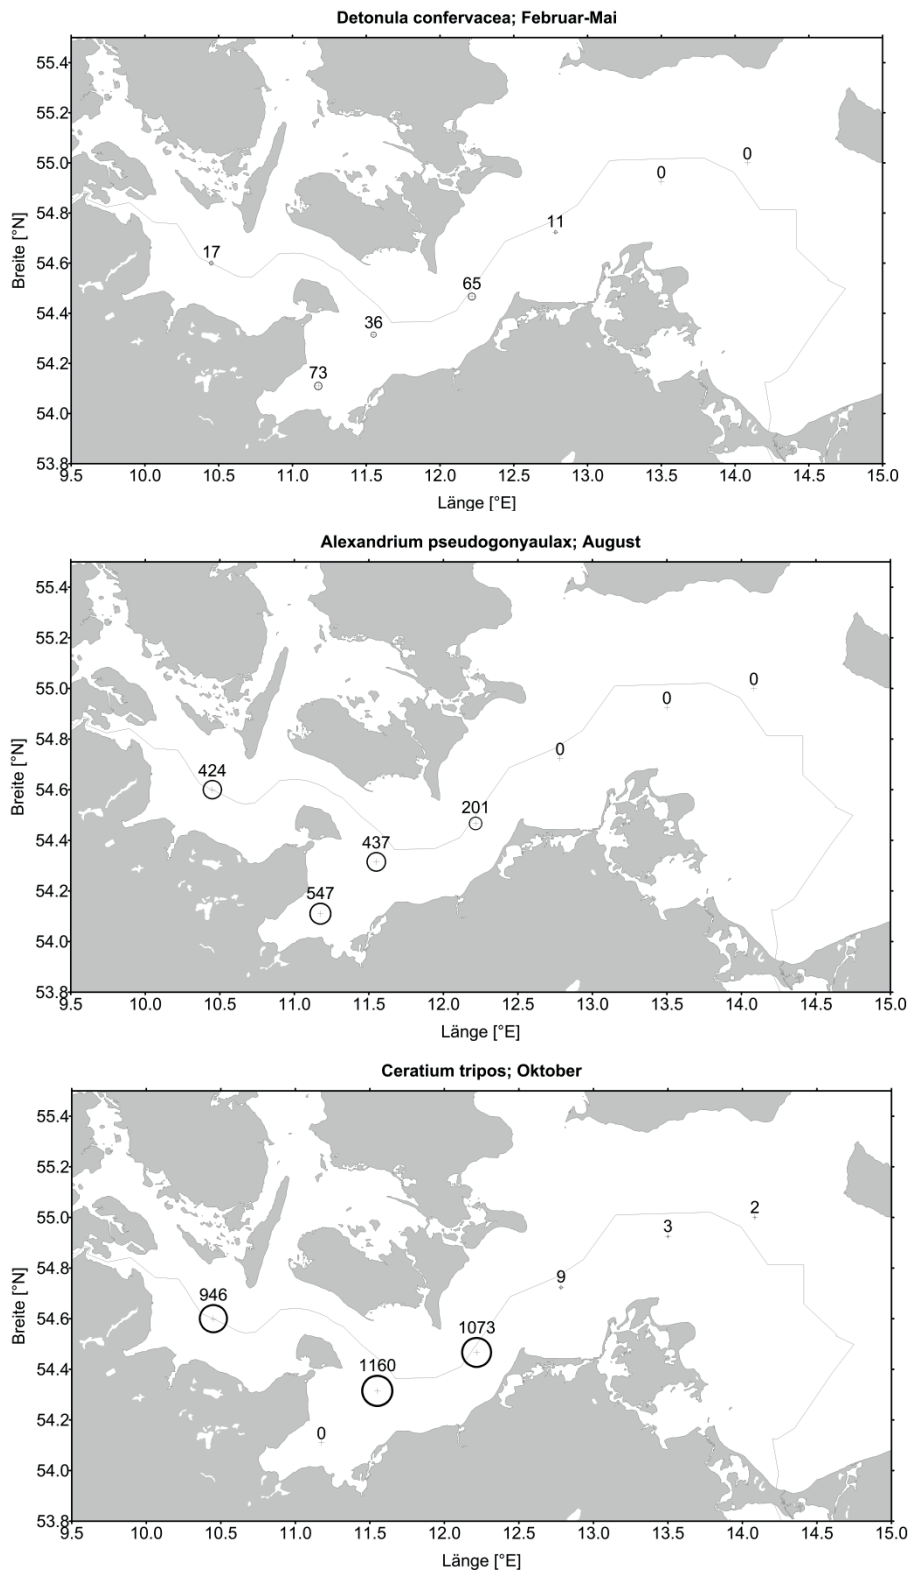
Detonula confervacea; Februar-Mai

55.4
55.2
55.0
54.8
54.6
54.4
54.2
54.0
53.8
Breite [°N]

0
0
11
17
65
36
73

9.5 10.0 10.5 11.0 11.5 12.0 12.5 13.0 13.5 14.0 14.5 15.0
Länge [°E]

Alexandrium pseudogonyaulax; August

55.4
55.2
55.0
54.8
54.6
54.4
54.2
54.0
53.8
Breite [°N]

0
0
0
424
201
437
547

9.5 10.0 10.5 11.0 11.5 12.0 12.5 13.0 13.5 14.0 14.5 15.0
Länge [°E]

Ceratium tripos; Oktober

55.4
55.2
55.0
54.8
54.6
54.4
54.2
54.0
53.8
Breite [°N]

2
3
9
946
1073
1160
0

9.5 10.0 10.5 11.0 11.5 12.0 12.5 13.0 13.5 14.0 14.5 15.0
Länge [°E]